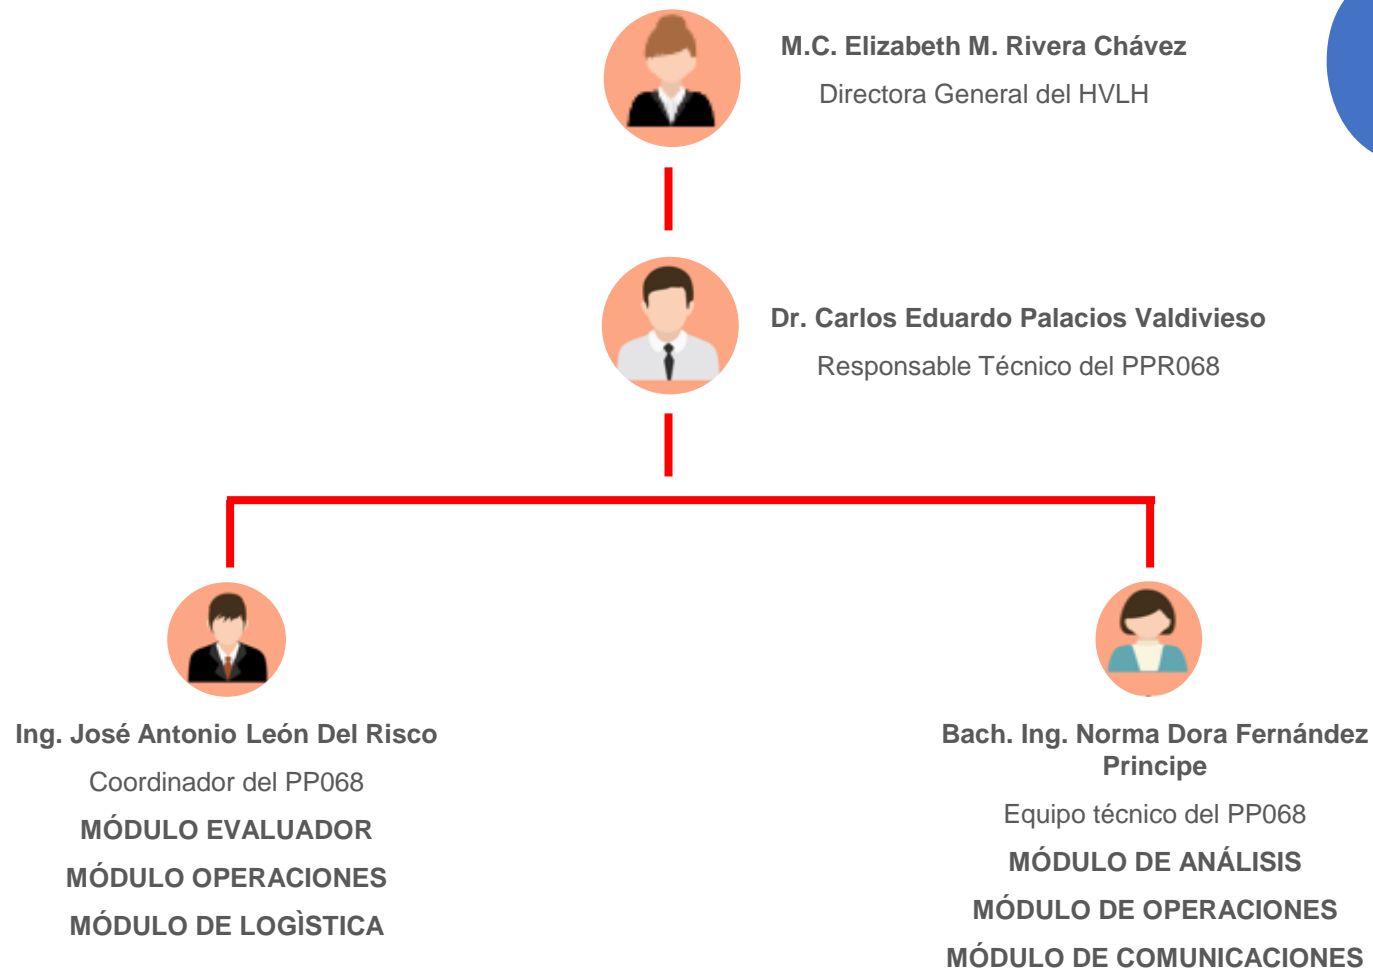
M.C. Elizabeth M. Rivera Chávez
Directora General del HVLH

Dr. Carlos Eduardo Palacios Valdivieso
Responsable Técnico del PPR068

Ing. José Antonio León Del Risco
Coordinador del PP068
MÓDULO EVALUADOR
MÓDULO OPERACIONES
MÓDULO DE LOGÌSTICA

Bach. Ing. Norma Dora Fernández Principe
Equipo técnico del PP068
MÓDULO DE ANÁLISIS
MÓDULO DE OPERACIONES
MÓDULO DE COMUNICACIONES